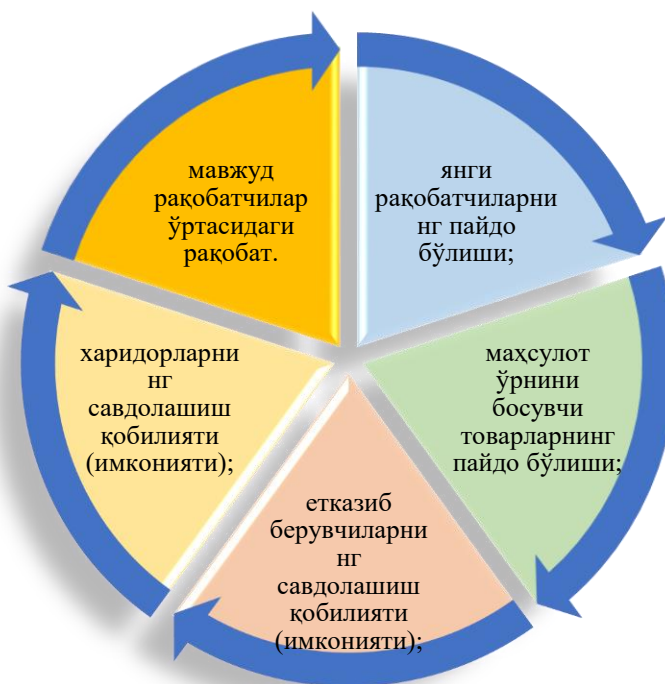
мавжуд рақобатчилар ўртасидаги рақобат.

янги рақобатчиларнинг пайдо бўлиши;

маҳсулот ўрнини босувчи товарларнинг пайдо бўлиши;

етказиб берувчиларнинг савдолашиш қобилияти (имконияти);

харидорларнинг савдолашиш қобилияти (имконияти);